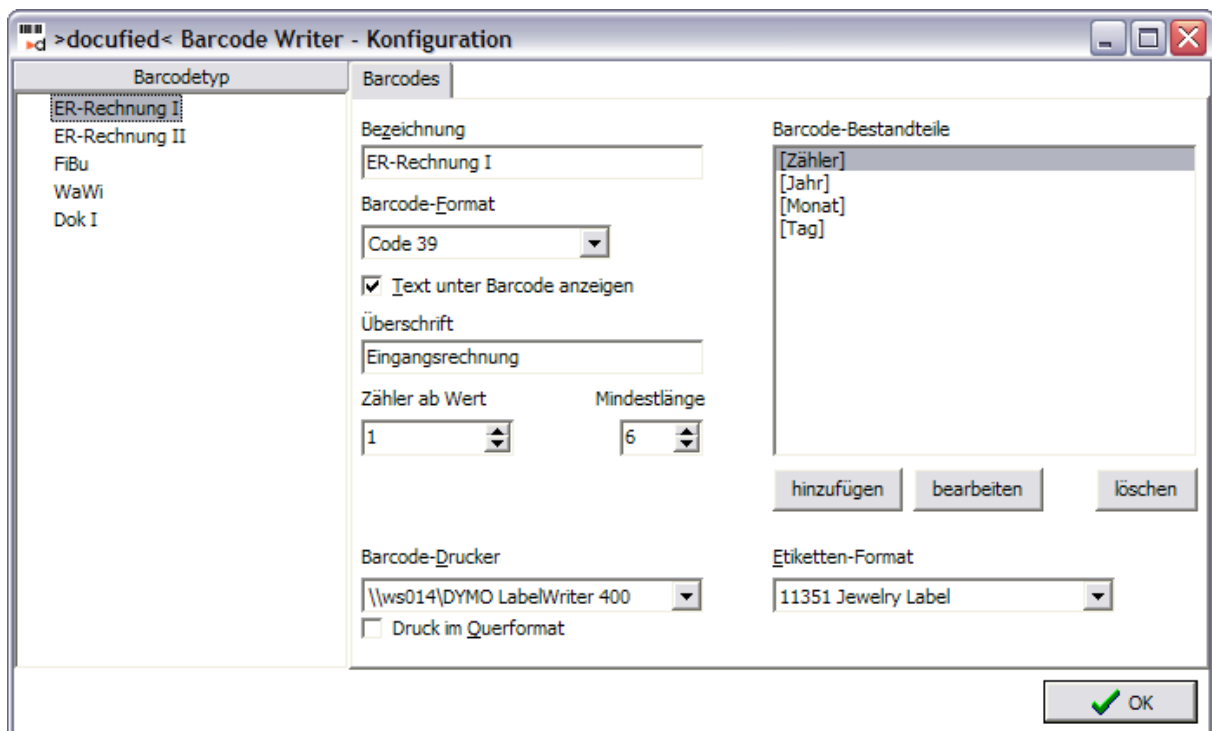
>docufied< Barcode Writer - Konfiguration

Barcodetyp

ER-Rechnung I
ER-Rechnung II
FiBu
WaWi
Dok I

Barcodes

Bezeichnung
ER-Rechnung I

Barcode-Format
Code 39

Text unter Barcode anzeigen

Überschrift
Eingangsrechnung

Zähler ab Wert
1

Mindestlänge
6

Barcode-Bestandteile
[Zähler]
[Jahr]
[Monat]
[Tag]

hinzufügen
bearbeiten
löschen

Barcode-Drucker
\\ws014\DYMO LabelWriter 400

Druck im Querformat

Etiketten-Format
11351 Jewelry Label

OK